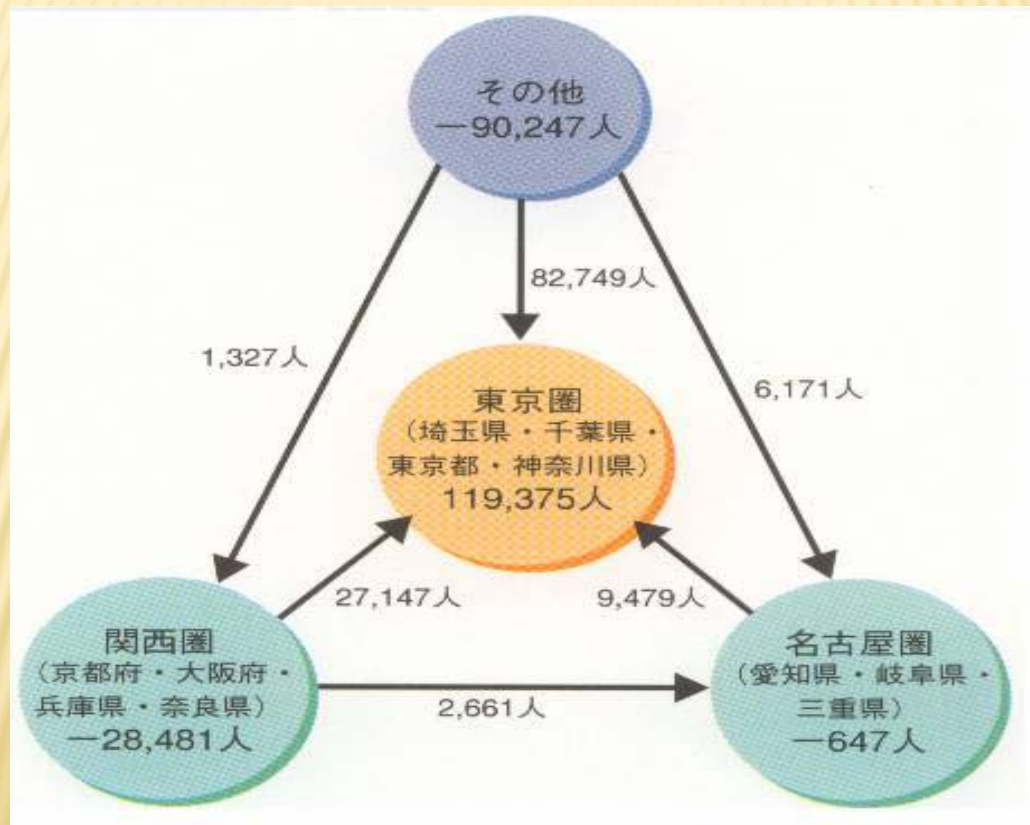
その他
−90,247人

82,749人

1,327人

6,171人

東京圏
（埼玉県・千葉県・東京都・神奈川県）
119,375人

27,147人

9,479人

関西圏
（京都府・大阪府・兵庫県・奈良県）
−28,481人

2,661人

名古屋圏
（愛知県・岐阜県・三重県）
−647人